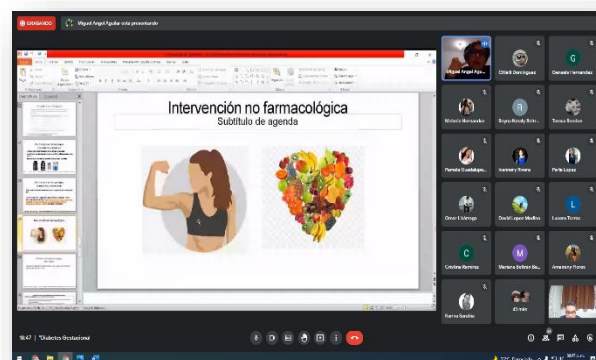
GRABANDO

Miguel Angel Aguilar está presentando

Intervención no farmacológica

Subtítulo de agenda

Miguel Angel Agu...

Citlalli Dominguez

Gerardo Fernandez

Michelle Hernandez

Dayra Wendy Betr...

Teresa Benitez

Pamela Guadalupe...

Ivonne Rivera

Perla Lopez

Omar Uldarraga

David Lopez Medina

Luana Torres

Cristina Ramirez

Mariana Bethsie Be...

Amairany Flores

Karina Sanchez

43 más

18:47 | Diabetes Gestacional